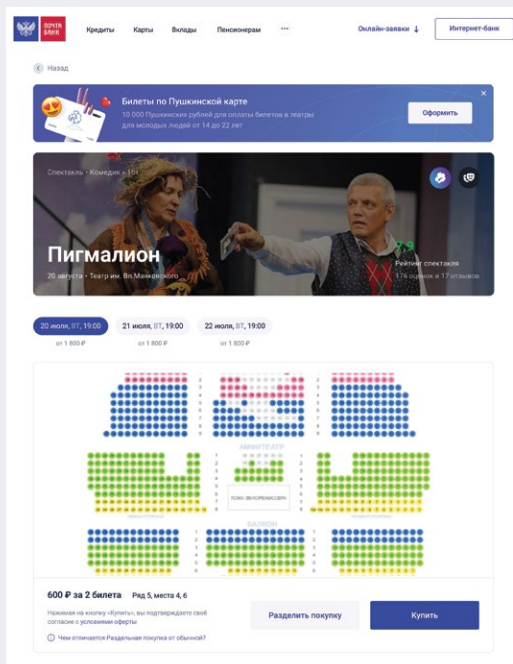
ПОЧТА БАНК

Кредиты Карты Вклады Пенсионерам ···

Онлайн-заявки ↓

Интернет-банк

Назад

Билеты по Пушкинской карте

10 000 Пушкинских рублей для оплаты билетов в театры для молодых людей от 14 до 22 лет

Оформить

Спектакль · Комедия · 16+

Пигмалион

20 августа · Театр им. Вл.Маяковского

7.9

Рейтинг спектакля

176 оценок и 17 отзывов

20 июля, ВТ, 19:00
от 1 800 ₽

21 июля, ВТ, 19:00
от 1 800 ₽

22 июля, ВТ, 19:00
от 1 800 ₽

АМФИТЕАТР

ЛОЖА ЗВУКОРЕЖИССЕРА

БАЛКОН

600 ₽ за 2 билета Ряд 5, места 4, 6

Нажимая на кнопку «Купить», вы подтверждаете свое согласие с условиями оферты

Чем отличается Раздельная покупка от обычной?

Разделить покупку

Купить